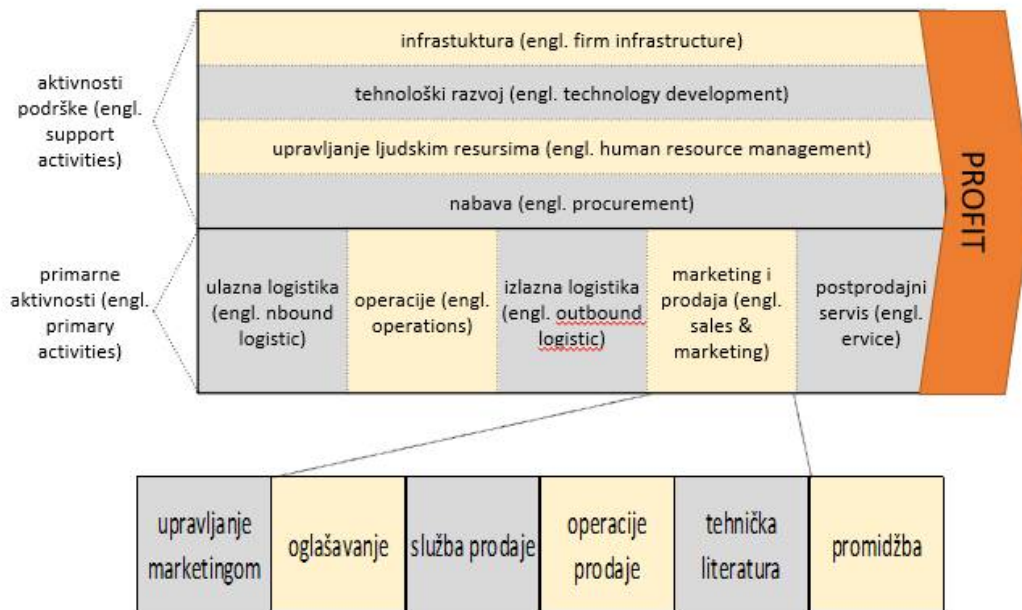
aktivnosti podrške (engl. support activities)

infrastuktura (engl. firm infrastructure)

tehnološki razvoj (engl. technology development)

upravljanje ljudskim resursima (engl. human resource management)

nabava (engl. procurement)

PROFIT

primarne aktivnosti (engl. primary activities)

ulazna logistika (engl. nbound logistic)

operacije (engl. operations)

izlazna logistika (engl. outbound logistic)

marketing i prodaja (engl. sales & marketing)

postprodajni servis (engl. ervice)

| upravljanje marketingom | oglašavanje | služba prodaje | operacije prodaje | tehnička literatura | promidžba |
|---|---|---|---|---|---|